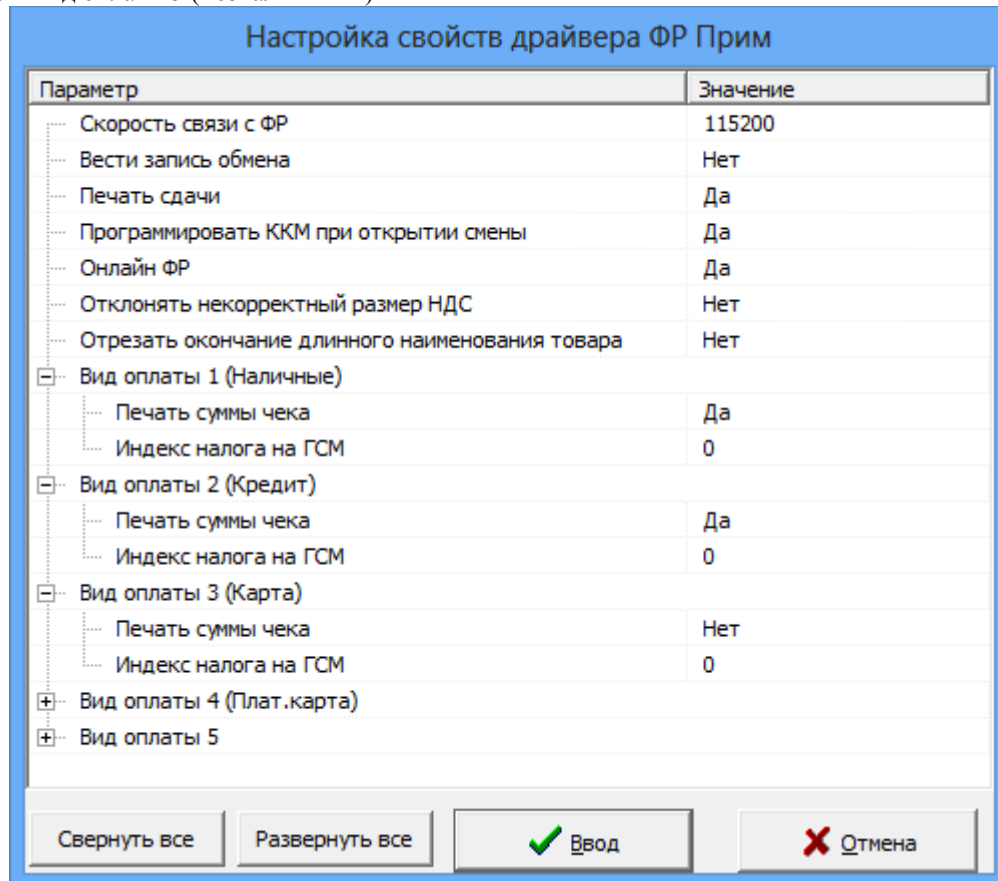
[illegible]

Настройка свойств драйвера ФР Прим

| Параметр | Значение |
|---|---|
| Скорость связи с ФР | 115200 |
| Вести запись обмена | Нет |
| Печать сдачи | Да |
| Программировать ККМ при открытии смены | Да |
| Онлайн ФР | Да |
| Отклонять некорректный размер НДС | Нет |
| Отрезать окончание длинного наименования товара | Нет |
| Вид оплаты 1 (Наличные) | |
| Печать суммы чека | Да |
| Индекс налога на ГСМ | 0 |
| Вид оплаты 2 (Кредит) | |
| Печать суммы чека | Да |
| Индекс налога на ГСМ | 0 |
| Вид оплаты 3 (Карта) | |
| Печать суммы чека | Нет |
| Индекс налога на ГСМ | 0 |
| Вид оплаты 4 (Плат.карта) | |
| Вид оплаты 5 | |

Свернуть все
Развернуть все
Ввод
Отмена